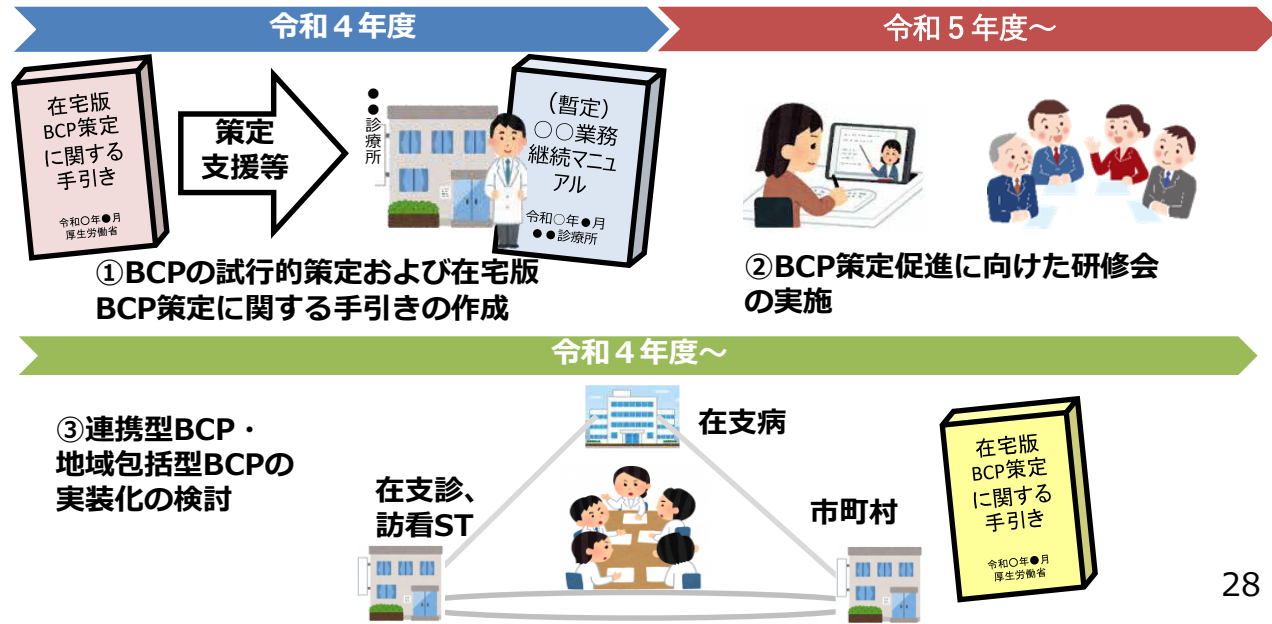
令和４年度

令和５年度～

在宅版
BCP策定
に関する
手引き

令和○年●月
厚生労働省

策定
支援等

●●診療所

（暫定）
○○業務
継続マニュアル

令和○年●月
●●診療所

①BCPの試行的策定および在宅版BCP策定に関する手引きの作成

②BCP策定促進に向けた研修会の実施

令和４年度～

③連携型BCP・
地域包括型BCPの
実装化の検討

在支病

在支診、
訪看ST

市町村

在宅版
BCP策定
に関する
手引き

令和○年●月
厚生労働省

28